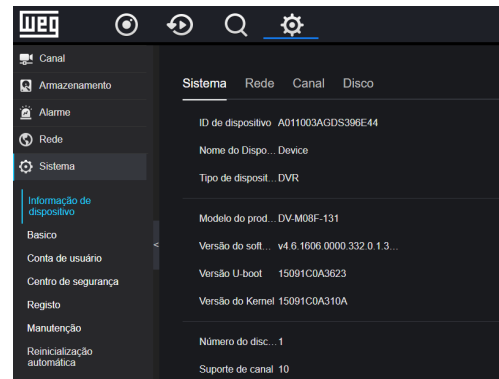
WEG

Canal
Armazenamento
Alarme
Rede
Sistema

Informação de dispositivo
Basico
Conta de usuário
Centro de segurança
Registo
Manutenção
Reinicialização automática

<

Sistema Rede Canal Disco

ID de dispositivo A011003AGDS396E44
Nome do Dispo... Device
Tipo de disposit... DVR

Modelo do prod... DV-M08F-131
Versão do soft... v4.6.1606.0000.332.0.1.3...
Versão U-boot 15091C0A3623
Versão do Kernel 15091C0A310A

Número do disc... 1
Suporte de canal 10